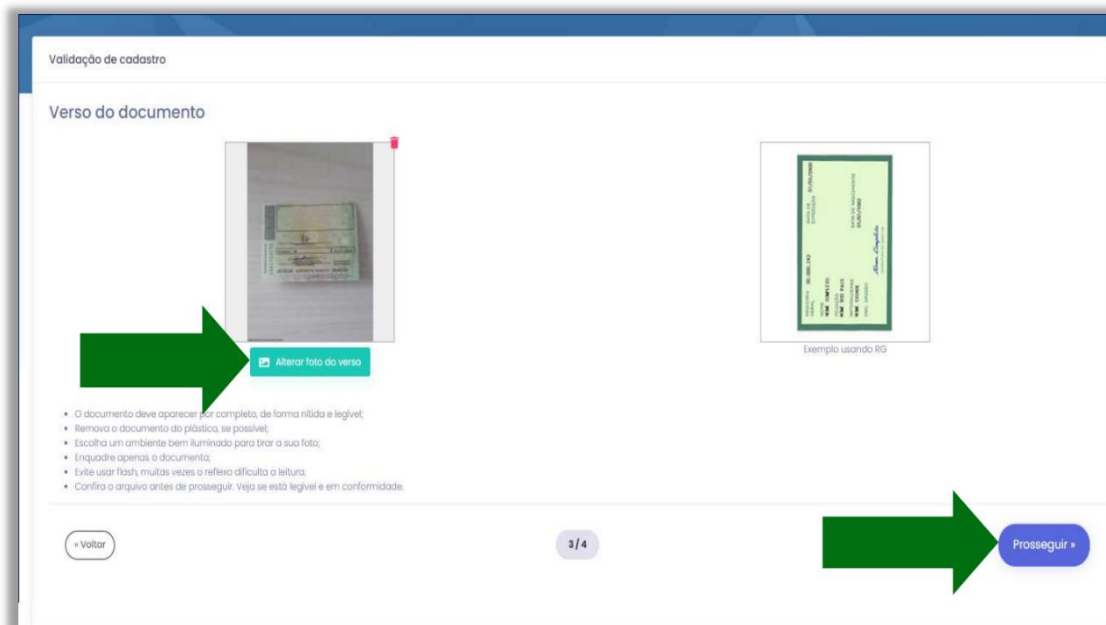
Validação de cadastro

Verso do documento

Alterar foto do verso

Exemplo usando RG

- O documento deve aparecer por completo, de forma nítida e legível;
- Remova o documento do plástico, se possível;
- Escolha um ambiente bem iluminado para tirar a sua foto;
- Enquadre apenas o documento;
- Evite usar flash, muitas vezes o reflexo dificulta a leitura.
- Confira o arquivo antes de prosseguir. Veja se está legível e em conformidade.

« Voltar

3/4

Prosseguir »